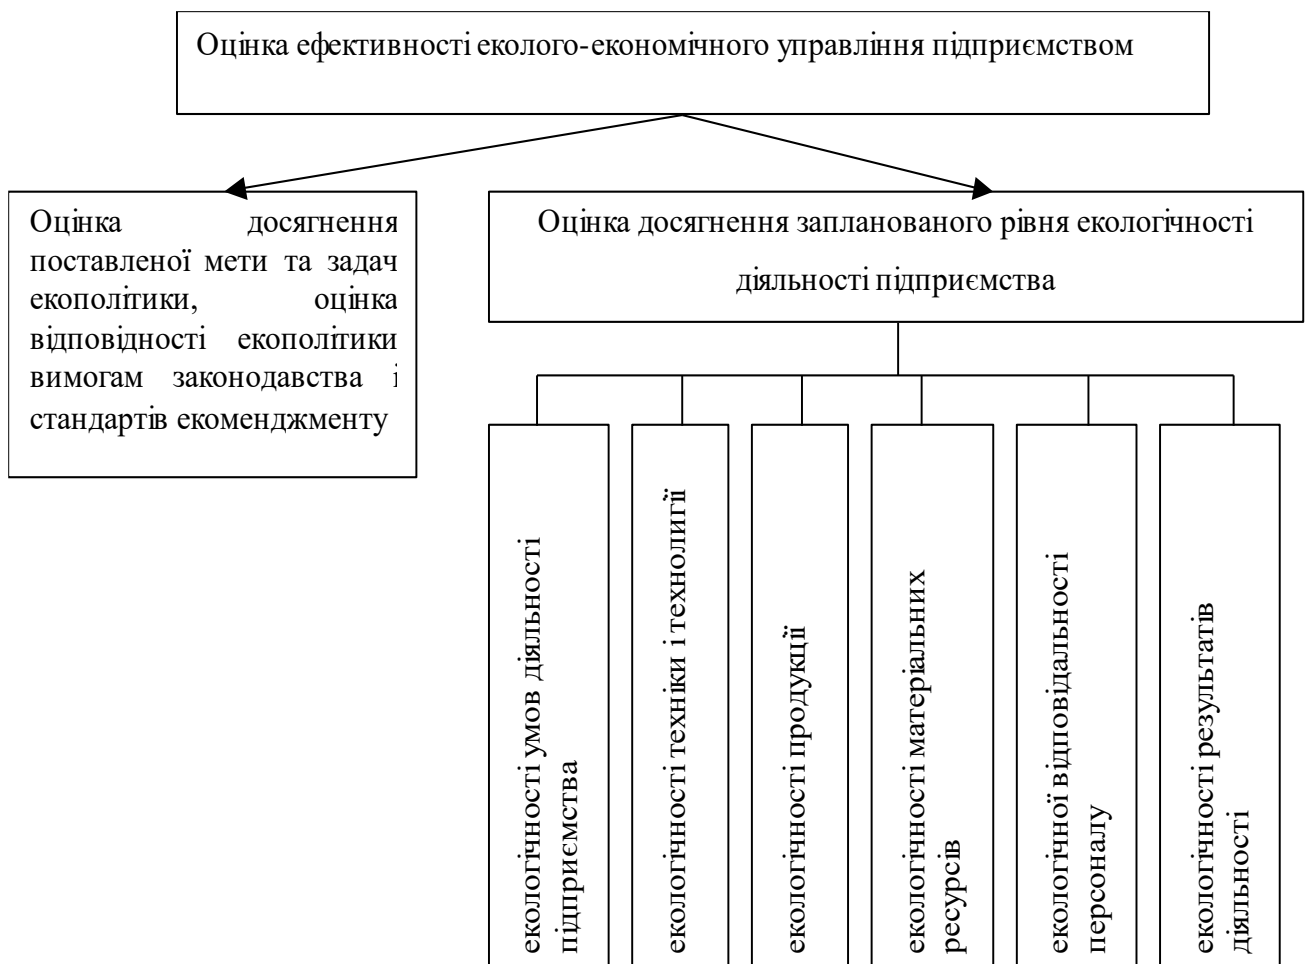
Оцінка ефективності еколого-економічного управління підприємством

Оцінка досягнення поставленої мети та задач екополітики, оцінка відповідності екополітики вимогам законодавства і стандартів екоменджменту

Оцінка досягнення запланованого рівня екологічності діяльності підприємства

екологічності умов діяльності підприємства

екологічності техніки і технології

екологічності продукції

екологічності матеріальних ресурсів

екологічної відповідальності персоналу

екологічності результатів діяльності